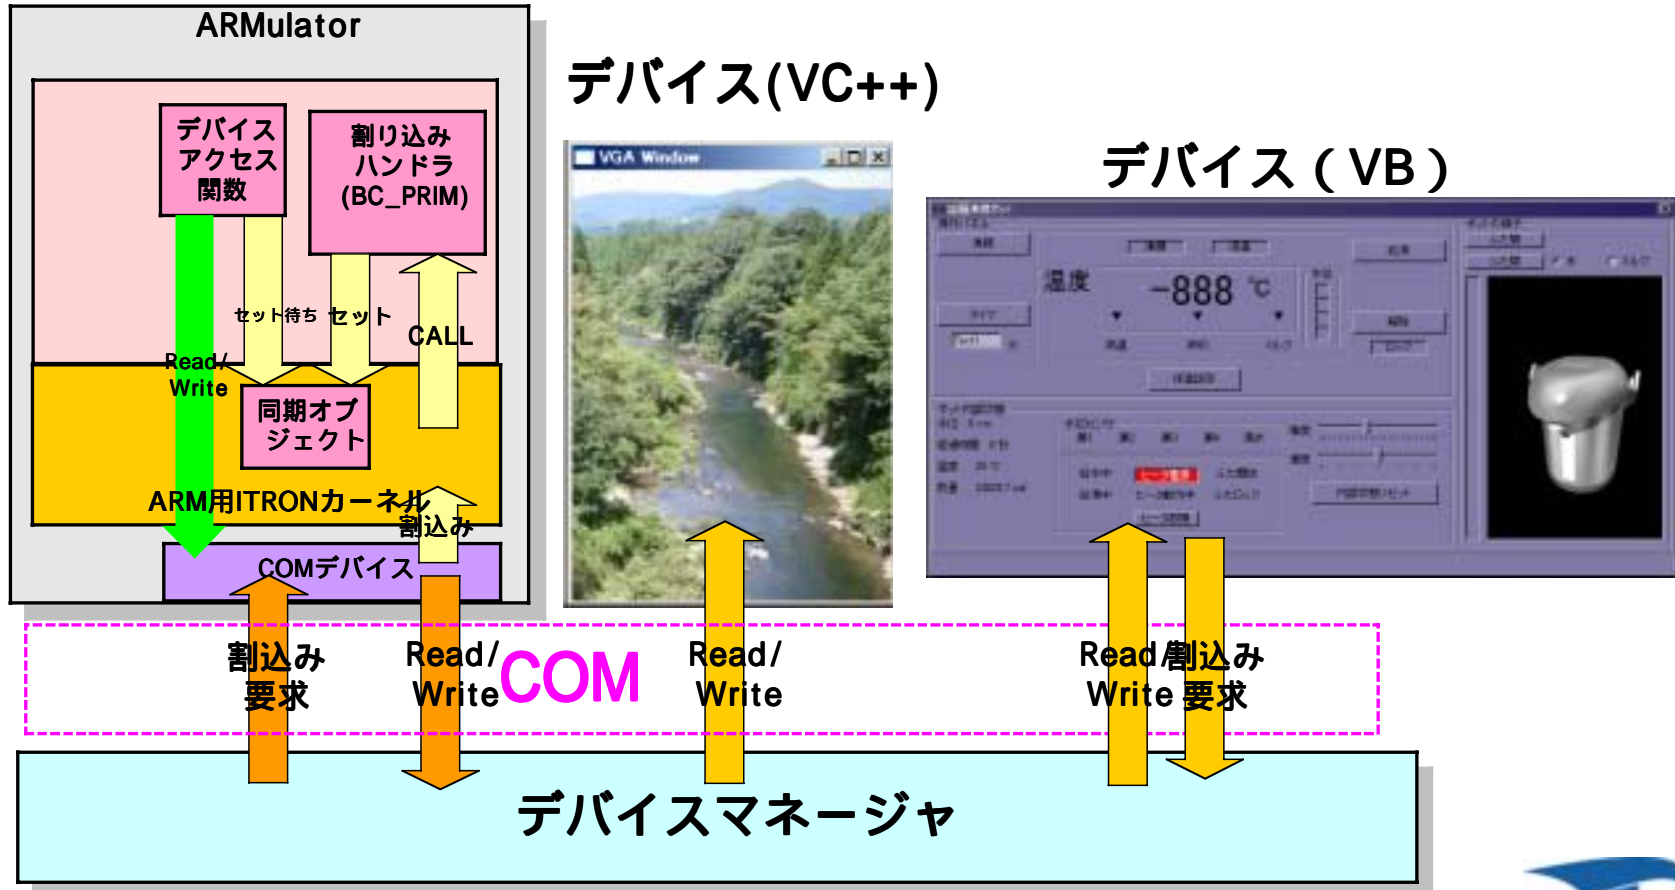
ARMulator

デバイスアクセス関数

割り込みハンドラ (BC_PRIM)

セット待ち セット

CALL

Read/ Write

同期オブジェクト

ARM用ITRONカーネル

割込み

COMデバイス

デバイス(VC++)

VGA Window

デバイス（VB）

温度 −888 ℃

割込み要求

Read/ Write

COM

Read/ Write

Read/ Write

割込み要求

デバイスマネージャ